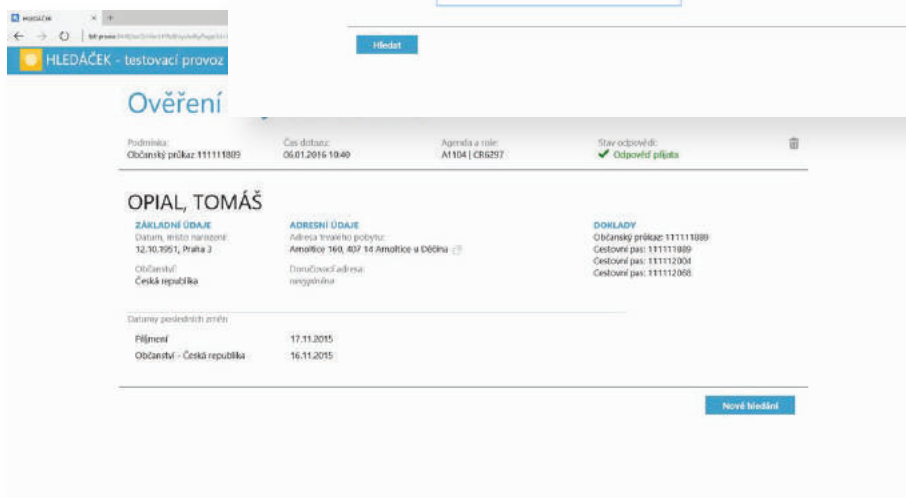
HLEDÁČEK ×

HLEDÁČEK - testovací provoz

Hledat

Ověření

Podmínka:
Občanský průkaz 111111809

Čas dotazu:
06.01.2016 10:40

Agenda a role:
A1104 | CR6297

Stav odpovědi:
✔ Odpověď přijata

OPIAL, TOMÁŠ

ZÁKLADNÍ ÚDAJE
Datum, místo narození:
12.10.1951, Praha 3

Občanství:
Česká republika

ADRESNÍ ÚDAJE
Adresa trvalého pobytu:
Arnoltice 160, 407 14 Arnoltice u Děčína

Doručovací adresa:
nevyplněno

DOKLADY
Občanský průkaz: 111111809
Cestovní pas: 111111889
Cestovní pas: 111112004
Cestovní pas: 111112068

Datumy posledních změn

| | |
|---|---|
| Příjmení | 17.11.2015 |
| Občanství - Česká republika | 16.11.2015 |

Nové hledání